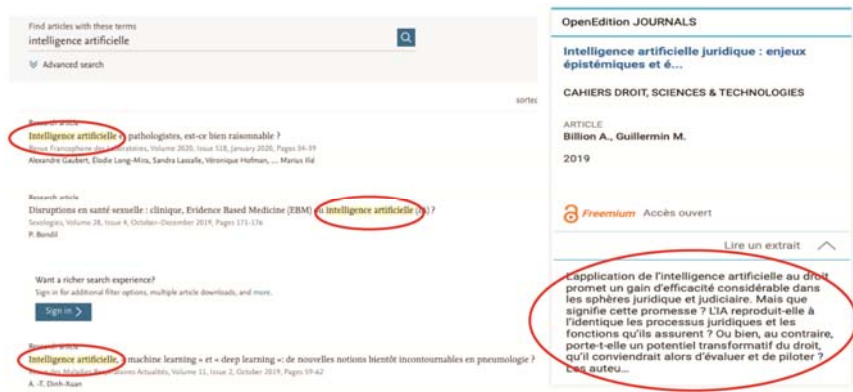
Find articles with these terms

intelligence artificielle

Advanced search

sortec

Research article

Intelligence artificielle et pathologistes, est-ce bien raisonnable ?

Revue Francophone des Laboratoires, Volume 2020, Issue 518, January 2020, Pages 34-39

Alexandre Gaubert, Elodie Long-Mira, Sandra Lassalle, Véronique Hofman, ... Marius Ilié

Research article

Disruptions en santé sexuelle : clinique, Evidence Based Medicine (EBM) et intelligence artificielle (IA) ?

Sexologies, Volume 28, Issue 4, October–December 2019, Pages 171-176

P. Bondil

Want a richer search experience?

Sign in for additional filter options, multiple article downloads, and more.

Sign in

Research article

Intelligence artificielle, « machine learning » et « deep learning »: de nouvelles notions bientôt incontournables en pneumologie ?

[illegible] des Maladies Respiratoires Actualités, Volume 11, Issue 2, October 2019, Pages 59-62

A.-T. Dinh-Xuan

OpenEdition JOURNALS

Intelligence artificielle juridique : enjeux épistémiques et é...

CAHIERS DROIT, SCIENCES & TECHNOLOGIES

ARTICLE

Billion A., Guillermin M.

2019

Freemium Accès ouvert

Lire un extrait

L'application de l'intelligence artificielle au droit promet un gain d'efficacité considérable dans les sphères juridique et judiciaire. Mais que signifie cette promesse ? L'IA reproduit-elle à l'identique les processus juridiques et les fonctions qu'ils assurent ? Ou bien, au contraire, porte-t-elle un potentiel transformatif du droit, qu'il conviendrait alors d'évaluer et de piloter ? Les auteu...